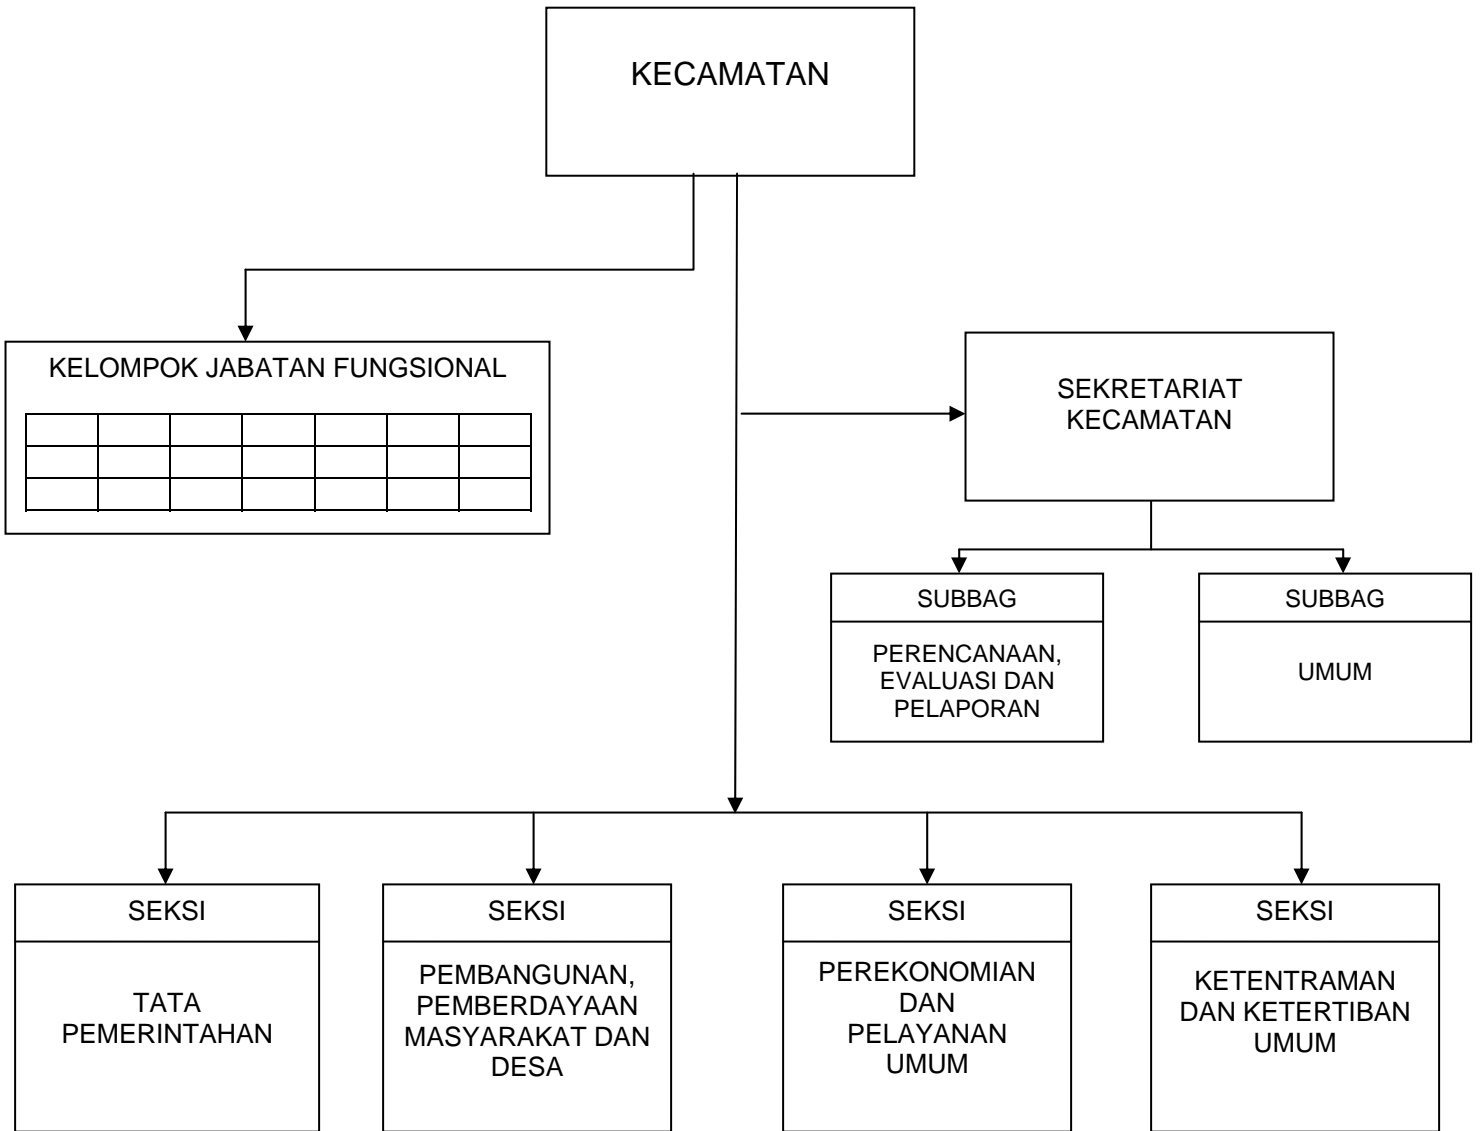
KECAMATAN

KELOMPOK JABATAN FUNGSIONAL

SEKRETARIAT KECAMATAN

SUBBAG

PERENCANAAN, EVALUASI DAN PELAPORAN

SUBBAG

UMUM

SEKSI

TATA PEMERINTAHAN

SEKSI

PEMBANGUNAN, PEMBERDAYAAN MASYARAKAT DAN DESA

SEKSI

PEREKONOMIAN DAN PELAYANAN UMUM

SEKSI

KETENTRAMAN DAN KETERTIBAN UMUM